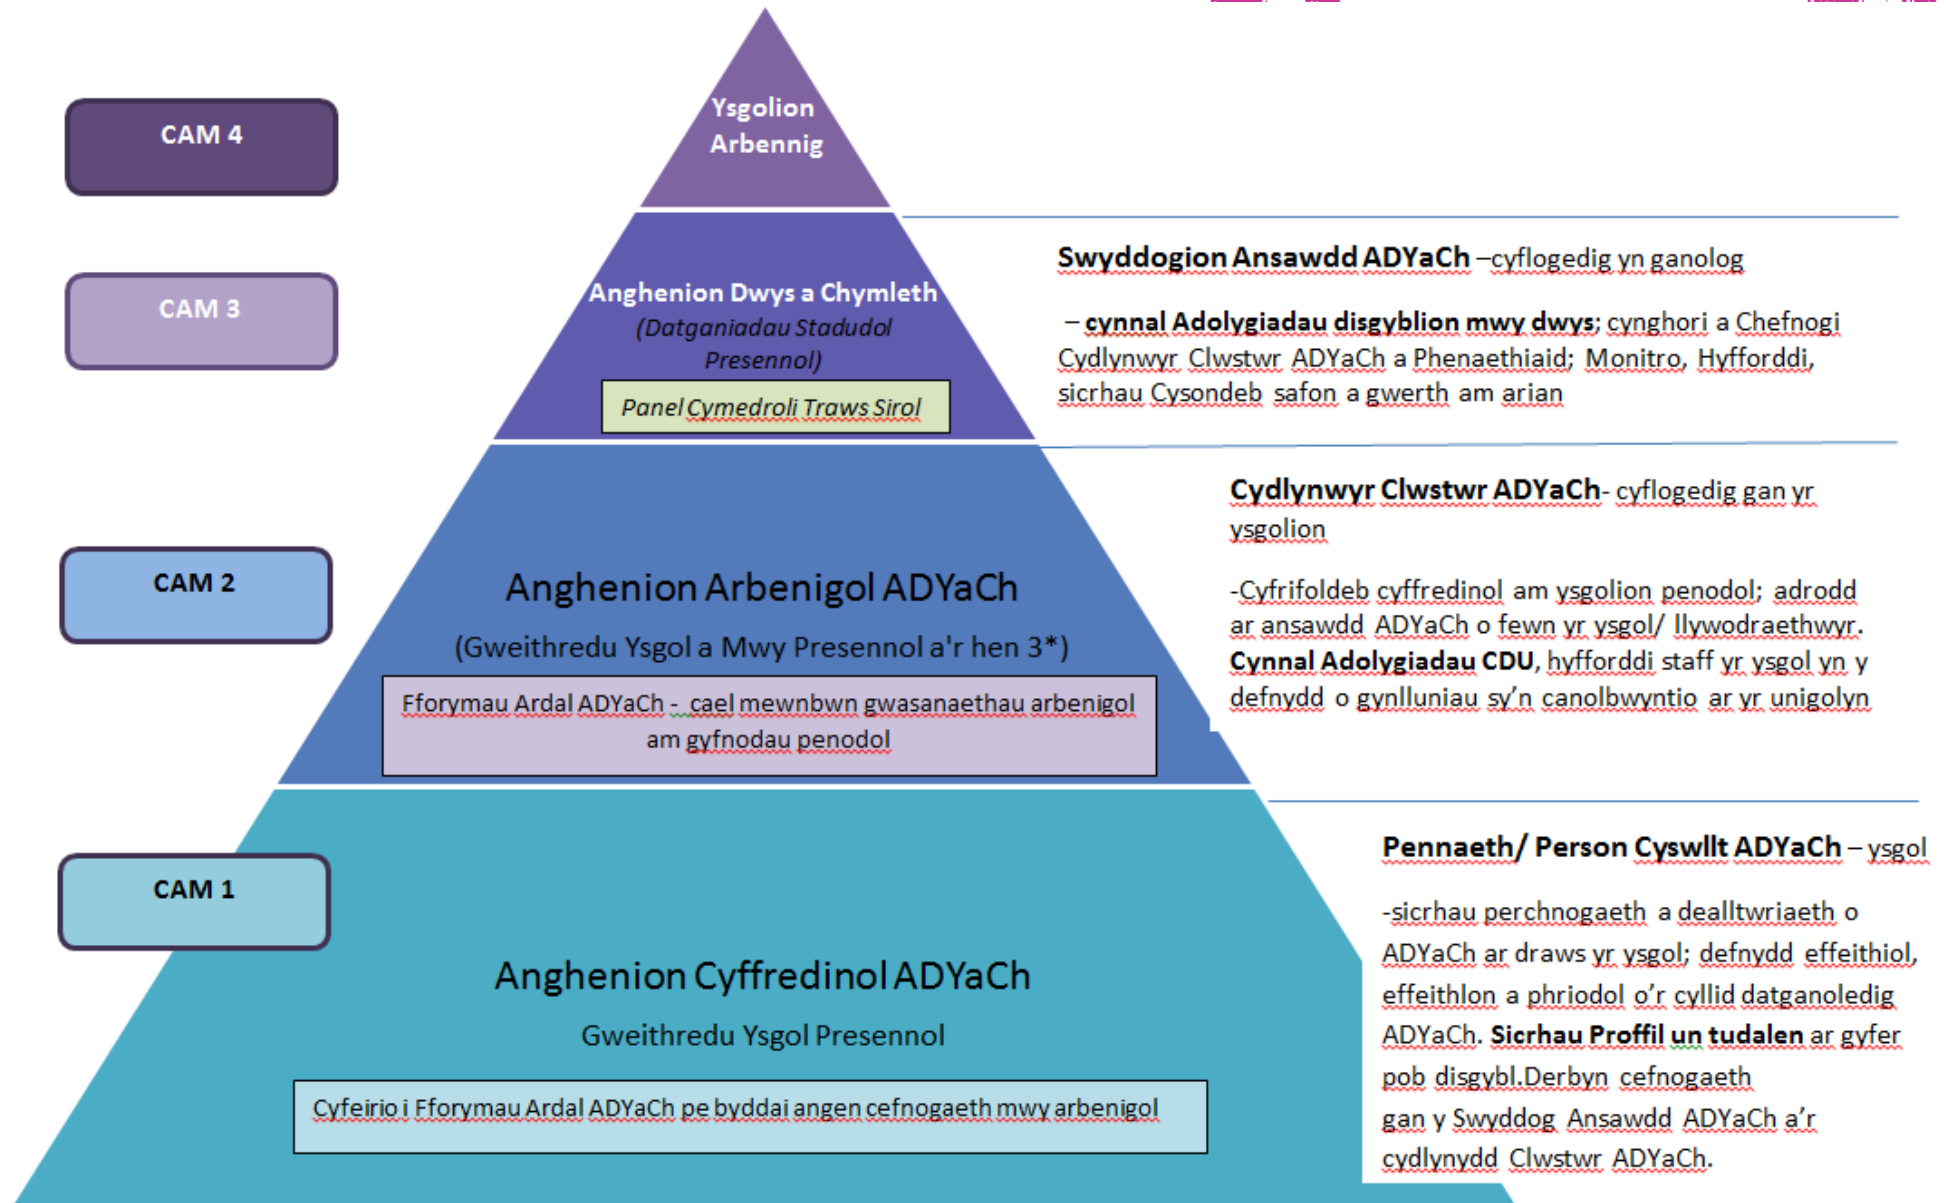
CAM 4

CAM 3

CAM 2

CAM 1

Ysgolion Arbennig

Anghenion Dwys a Chymleth
(Datganiadau Stadudol Presennol)

Panel Cymedroli Traws Sirol

Anghenion Arbenigol ADYaCh
(Gweithredu Ysgol a Mwy Presennol a'r hen 3*)

Fforymau Ardal ADYaCh - cael mewnbwn gwasanaethau arbenigol am gyfnodau penodol

Anghenion Cyffredinol ADYaCh
Gweithredu Ysgol Presennol

Cyfeirio i Fforymau Ardal ADYaCh pe byddai angen cefnogaeth mwy arbenigol

**Swyddogion Ansawdd ADYaCh** –cyflogedig yn ganolog

– **cynnal Adolygiadau disgyblion mwy dwys**; cynghori a Chefnogi Cydlynwyr Clwstwr ADYaCh a Phenaethiaid; Monitro, Hyfforddi, sicrhau Cysondeb safon a gwerth am arian

**Cydlynwyr Clwstwr ADYaCh**- cyflogedig gan yr ysgolion

-Cyfrifoldeb cyffredinol am ysgolion penodol; adrodd ar ansawdd ADYaCh o fewn yr ysgol/ llywodraethwyr. **Cynnal Adolygiadau CDU**, hyfforddi staff yr ysgol yn y defnydd o gynlluniau sy'n canolbwyntio ar yr unigolyn

**Pennaeth/ Person Cyswllt ADYaCh** – ysgol

-sicrhau perchnogaeth a dealltwriaeth o ADYaCh ar draws yr ysgol; defnydd effeithiol, effeithlon a phriodol o'r cyllid datganoledig ADYaCh. **Sicrhau Proffil un tudalen** ar gyfer pob disgybl.Derbyn cefnogaeth gan y Swyddog Ansawdd ADYaCh a'r cydlynydd Clwstwr ADYaCh.